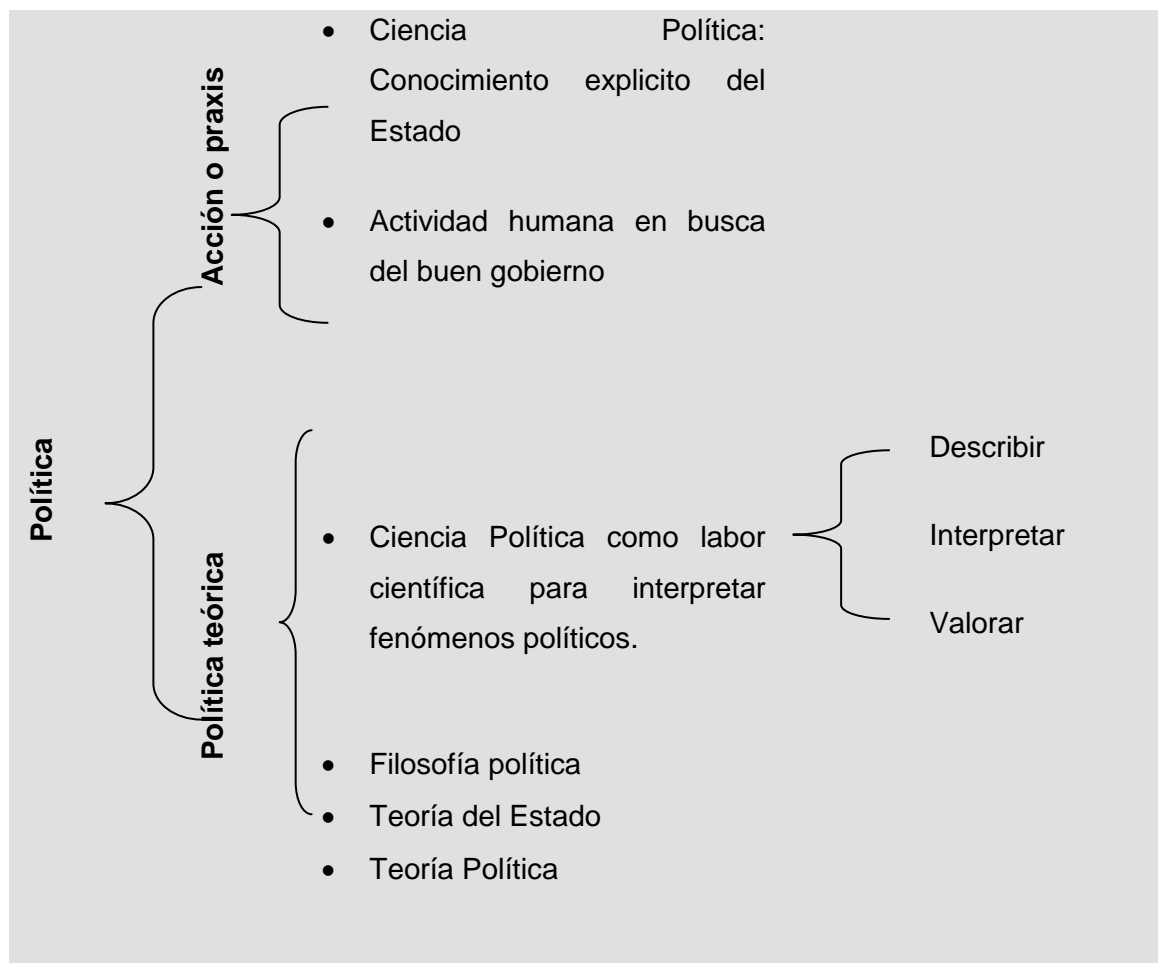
Política

Acción o praxis

- Ciencia Política: Conocimiento explicito del Estado
- Actividad humana en busca del buen gobierno

Política teórica

- Ciencia Política como labor científica para interpretar fenómenos políticos.

Describir

Interpretar

Valorar

- Filosofía política
- Teoría del Estado
- Teoría Política